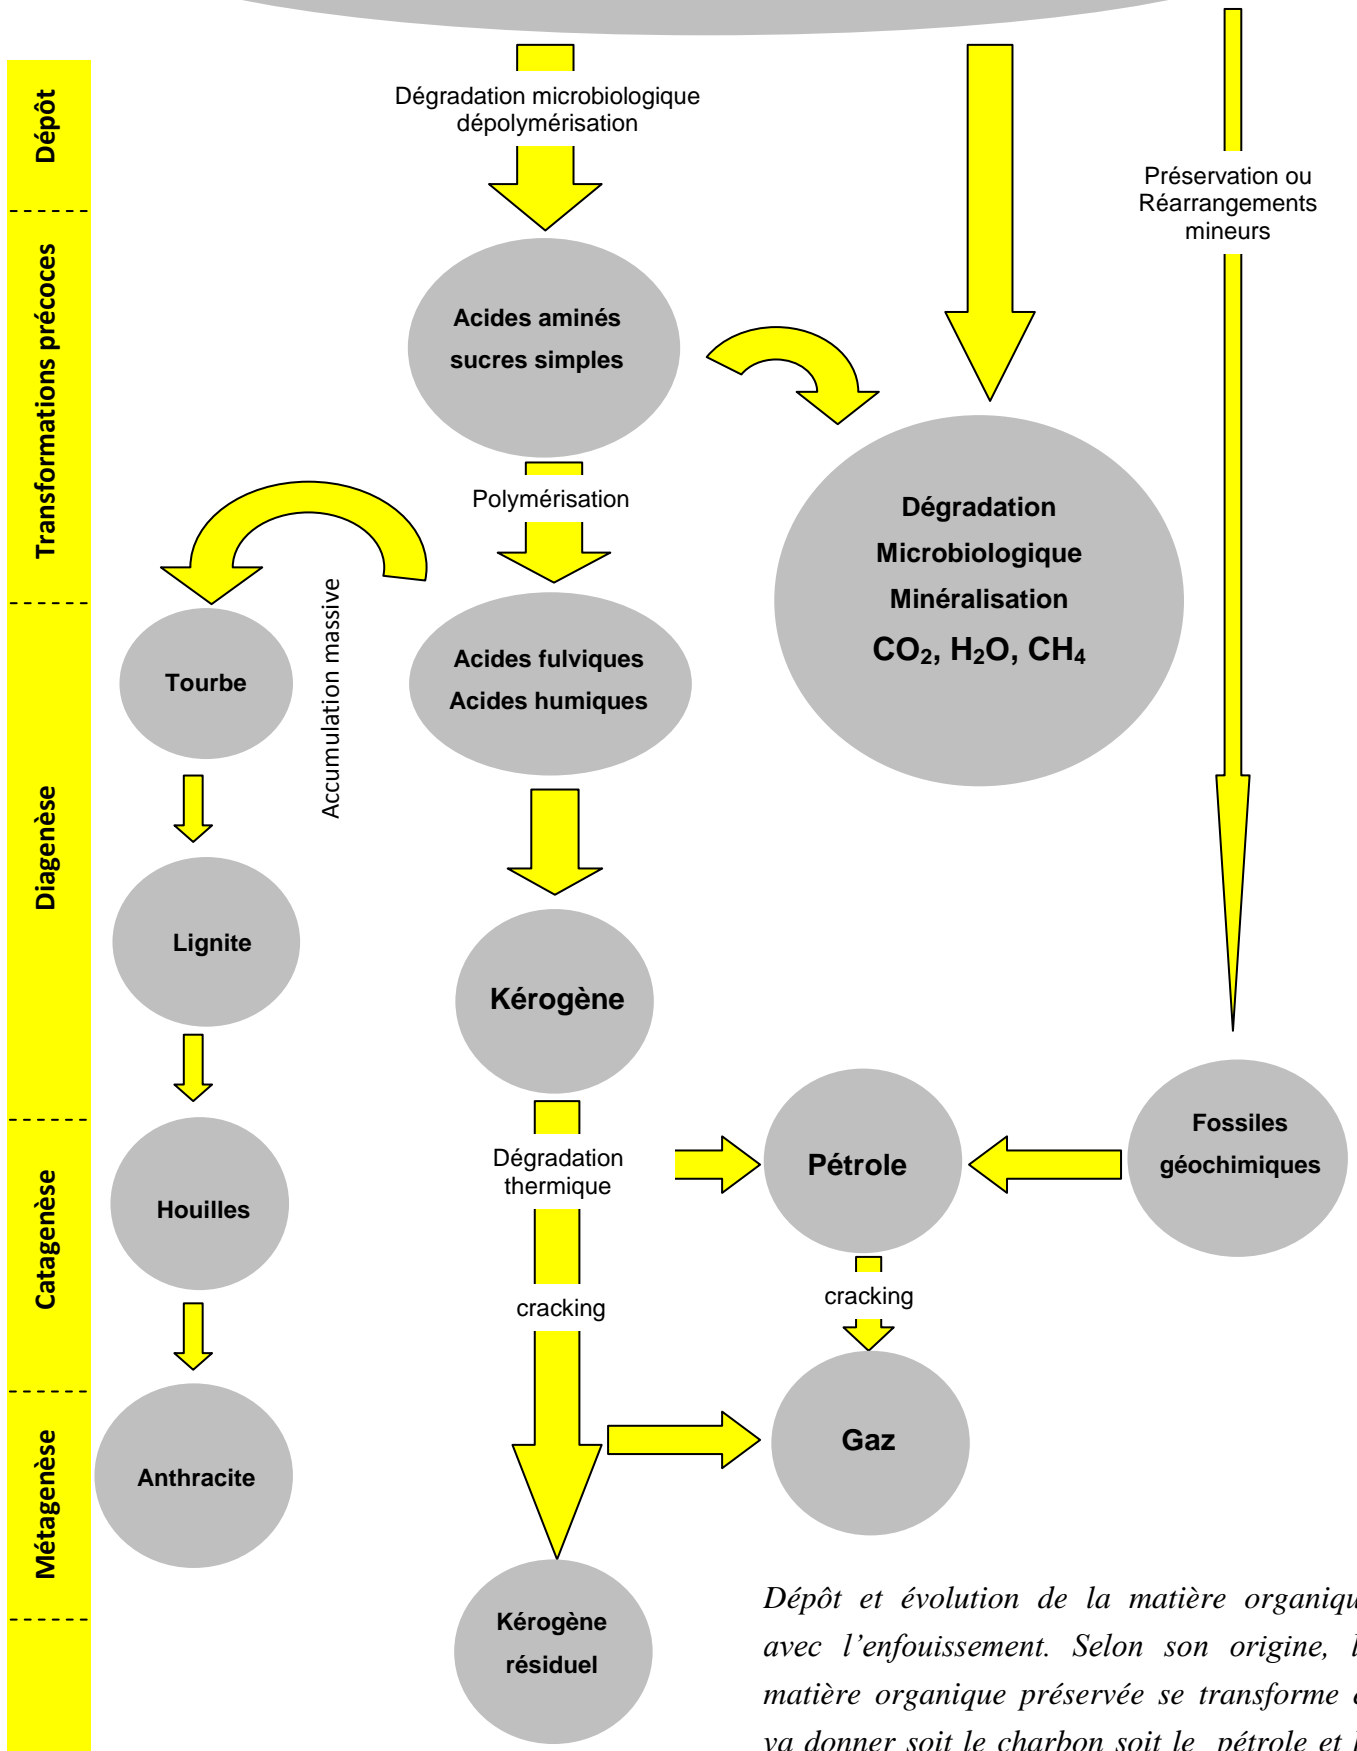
Dépôt

Transformations précoces

Diagenèse

Catagenèse

Métagenèse

Dégradation microbiologique dépolymérisation

Préservation ou Réarrangements mineurs

Acides aminés sucres simples

Polymérisation

Dégradation Microbiologique Minéralisation $CO_2$, $H_2O$, $CH_4$

Accumulation massive

Tourbe

Acides fulviques Acides humiques

Lignite

Kérogène

Houilles

Dégradation thermique

Pétrole

Fossiles géochimiques

cracking

cracking

Anthracite

Gaz

Kérogène résiduel

Dépôt et évolution de la matière organiqu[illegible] avec l'enfouissement. Selon son origine, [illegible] matière organique préservée se transforme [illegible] va donner soit le charbon soit le pétrole et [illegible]